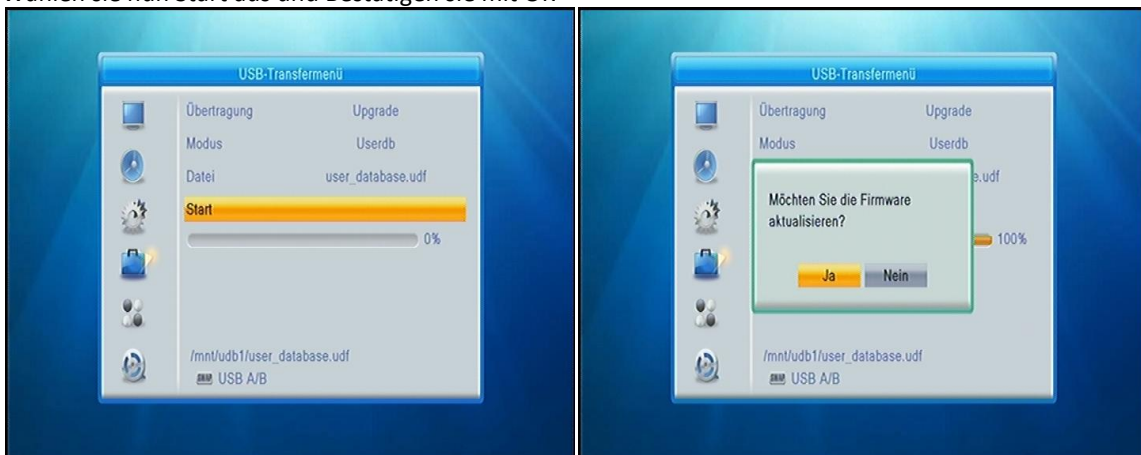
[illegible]

USB-Transfermenü

| Übertragung | Upgrade |
|---|---|
| Modus | Userdb |
| Datei | user_database.udf |

Start

0%

/mnt/udb1/user_database.udf

USB A/B

USB-Transfermenü

| Übertragung | Upgrade |
|---|---|
| Modus | Userdb |

e.udf

Möchten Sie die Firmware aktualisieren?

Ja Nein

100%

/mnt/udb1/user_database.udf

USB A/B